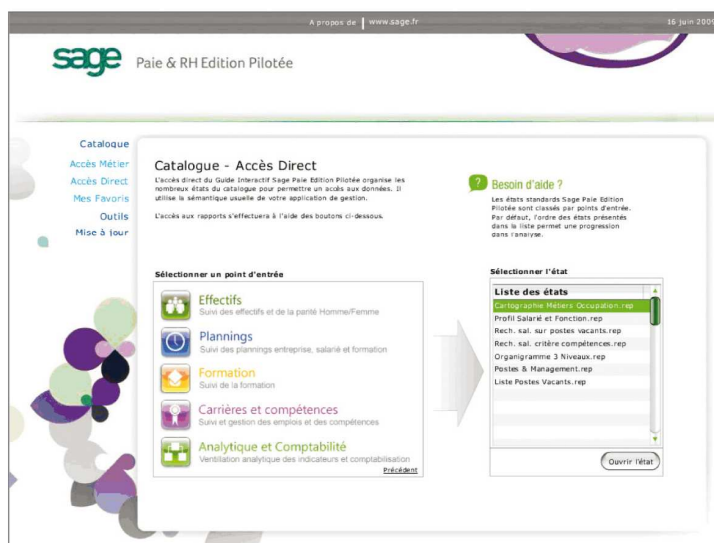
A propos de | www.sage.fr

16 juin 2009

sage Paie & RH Edition Pilotée

Catalogue
Accès Métier
Accès Direct
Mes Favoris
Outils
Mise à jour

Catalogue - Accès Direct

L'accès direct du Guide Interactif Sage Paie Edition Pilotée organise les nombreux états du catalogue pour permettre un accès aux données. Il utilise la sémantique usuelle de votre application de gestion.

L'accès aux rapports s'effectuera à l'aide des boutons ci-dessous.

Besoin d'aide ?

Les états standards Sage Paie Edition Pilotée sont classés par points d'entrée. Par défaut, l'ordre des états présentés dans la liste permet une progression dans l'analyse.

Sélectionner un point d'entrée

Effectifs
Suivi des effectifs et de la parité Homme/Femme

Plannings
Suivi des plannings entreprise, salarié et formation

Formation
Suivi de la formation

Carrières et compétences
Suivi et gestion des emplois et des compétences

Analytique et Comptabilité
Ventilation analytique des indicateurs et comptabilisation

Précédent

Sélectionner l'état

Liste des états
Cartographie Métiers Occupation.rep
Profil Salarié et Fonction.rep
Rech. sal. sur postes vacants.rep
Rech. sal. critère compétences.rep
Organigramme 3 Niveaux.rep
Postes & Management.rep
Liste Postes Vacants.rep

Ouvrir l'état